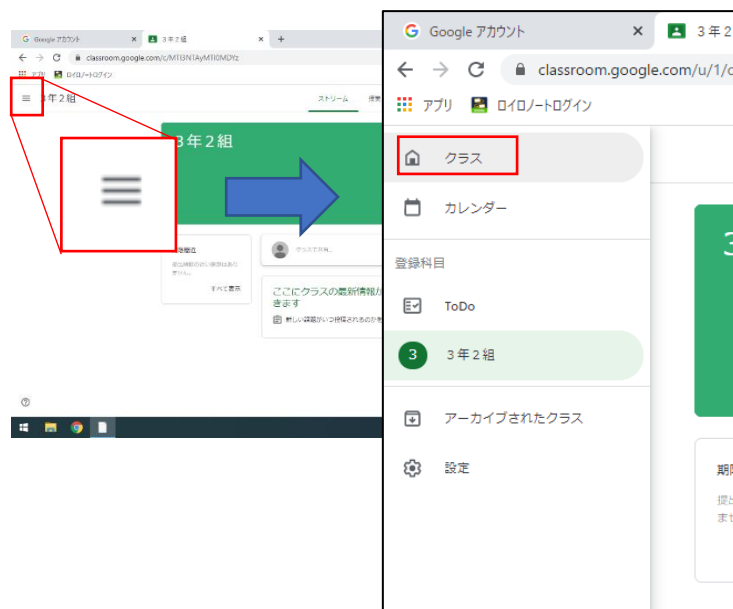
Google アカウント
３年２組
classroom.google.com/c/MTI3NTAyMTI0MDYz
アプリ
ロイロノートログイン
３年２組
ストリーム
３年２組
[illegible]
クラスで共有...
ここにクラスの最新情報が表示されます
新しい課題がいつ投稿されるか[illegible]
すべて表示

Google アカウント
３年２
classroom.google.com/u/1/c
アプリ
ロイロノートログイン
クラス
カレンダー
登録科目
ToDo
3
３年２組
アーカイブされたクラス
設定